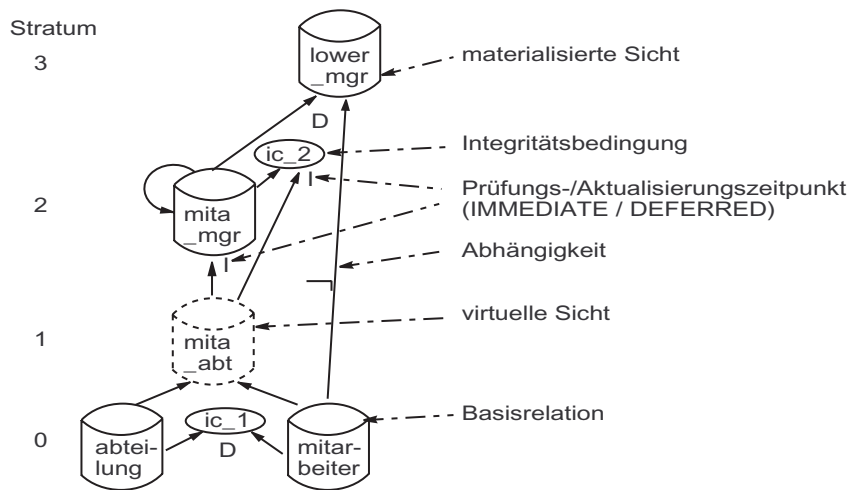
Stratum

3

2

1

0

lower_mgr

D

ic_2

I

mita_mgr

I

mita_abt

ic_1

D

abteilung

mitarbeiter

materialisierte Sicht

Integritätsbedingung

Prüfungs-/Aktualisierungszeitpunkt (IMMEDIATE / DEFERRED)

Abhängigkeit

virtuelle Sicht

Basisrelation